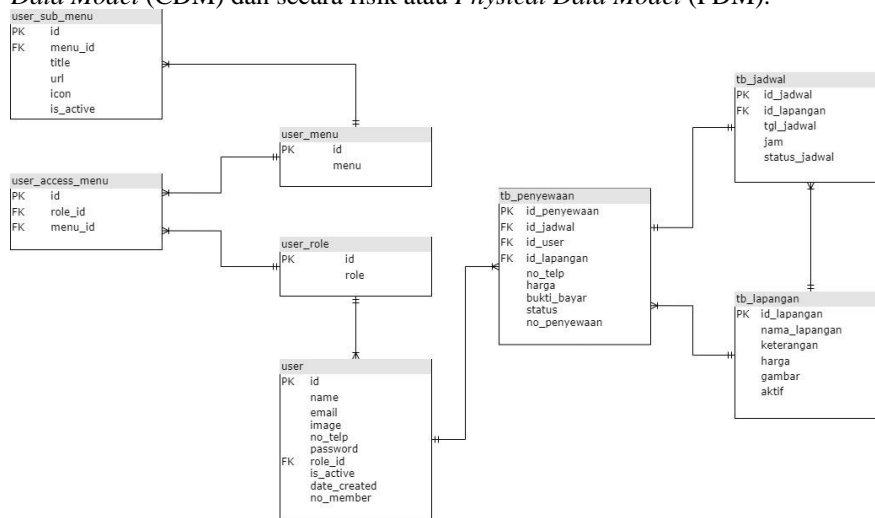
Data Model (CDM) dan secara fisik atau Physical Data Model (PDM).

user_sub_menu
PK id
FK menu_id
title
url
icon
is_active

user_menu
PK id
menu

user_access_menu
PK id
FK role_id
FK menu_id

user_role
PK id
role

user
PK id
name
email
image
no_telp
password
FK role_id
is_active
date_created
no_member

tb_penyewaan
PK id_penyewaan
FK id_jadwal
FK id_user
FK id_lapangan
no_telp
harga
bukti_bayar
status
no_penyewaan

tb_jadwal
PK id_jadwal
FK id_lapangan
tgl_jadwal
jam
status_jadwal

tb_lapangan
PK id_lapangan
nama_lapangan
keterangan
harga
gambar
aktif